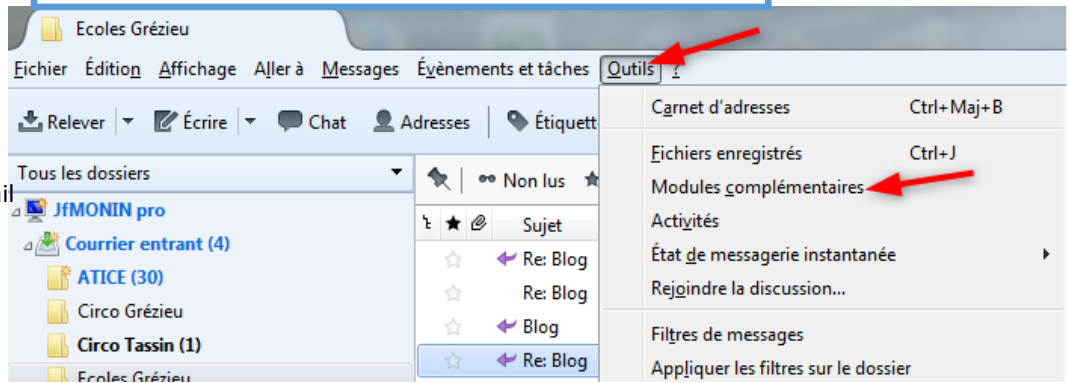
Ecoles Grézieu

Fichier Édition Affichage Aller à Messages Évènements et tâches Outils ?

Relever Écrire Chat Adresses Étiquett

Tous les dossiers

il

JfMONIN pro
Courrier entrant (4)
ATICE (30)
Circo Grézieu
Circo Tassin (1)
Ecoles Grézieu

Non lus

Sujet
Re: Blog
Re: Blog
Blog
Re: Blog

Carnet d'adresses Ctrl+Maj+B
Fichiers enregistrés Ctrl+J
Modules complémentaires
Activités
État de messagerie instantanée
Rejoindre la discussion...
Filtres de messages
Appliquer les filtres sur le dossier